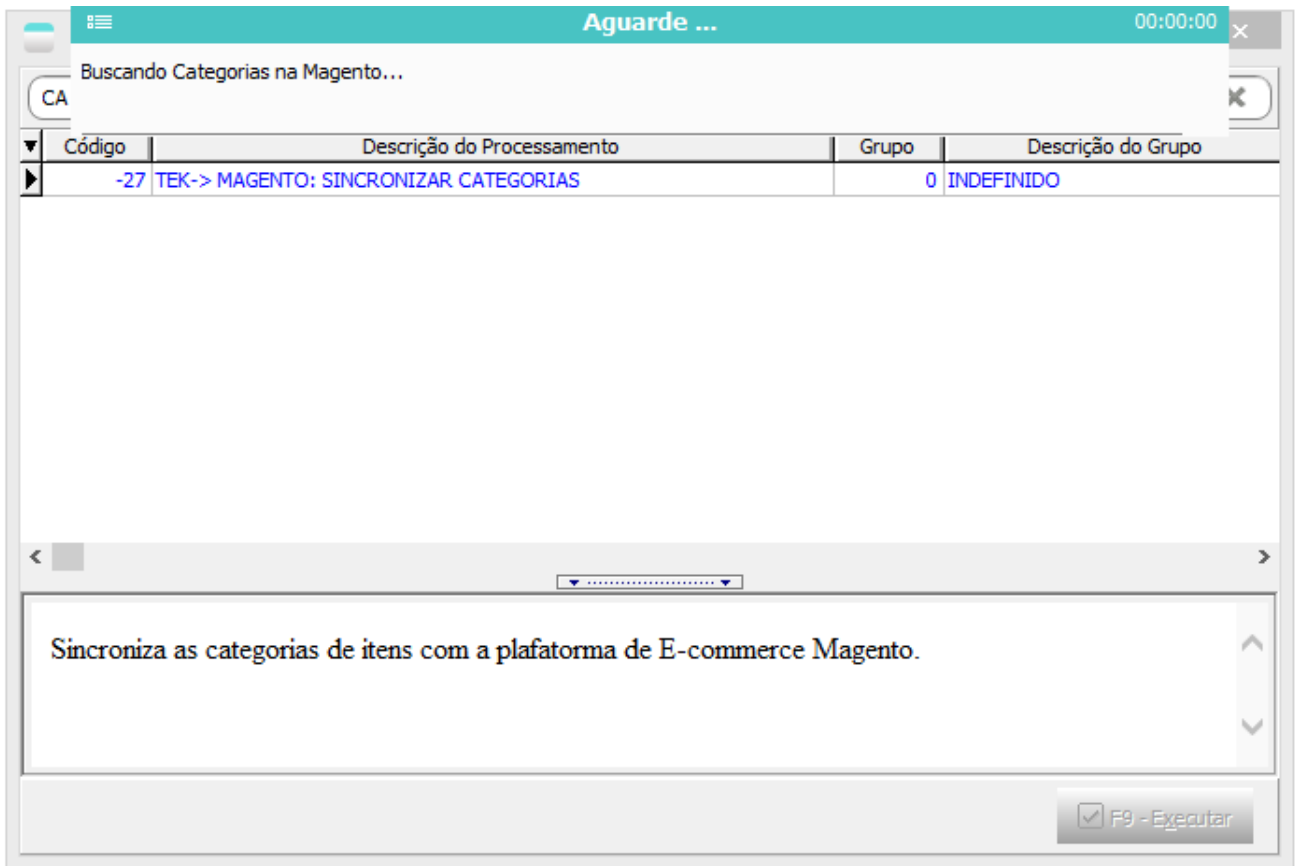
Aguarde ... 00:00:00

Buscando Categorias na Magento...

CA

| Código | Descrição do Processamento | Grupo | Descrição do Grupo |
|---|---|---|---|
| -27 | TEK-> MAGENTO: SINCRONIZAR CATEGORIAS | 0 | INDEFINIDO |

Sincroniza as categorias de itens com a plafatorma de E-commerce Magento.

F9 - Executar